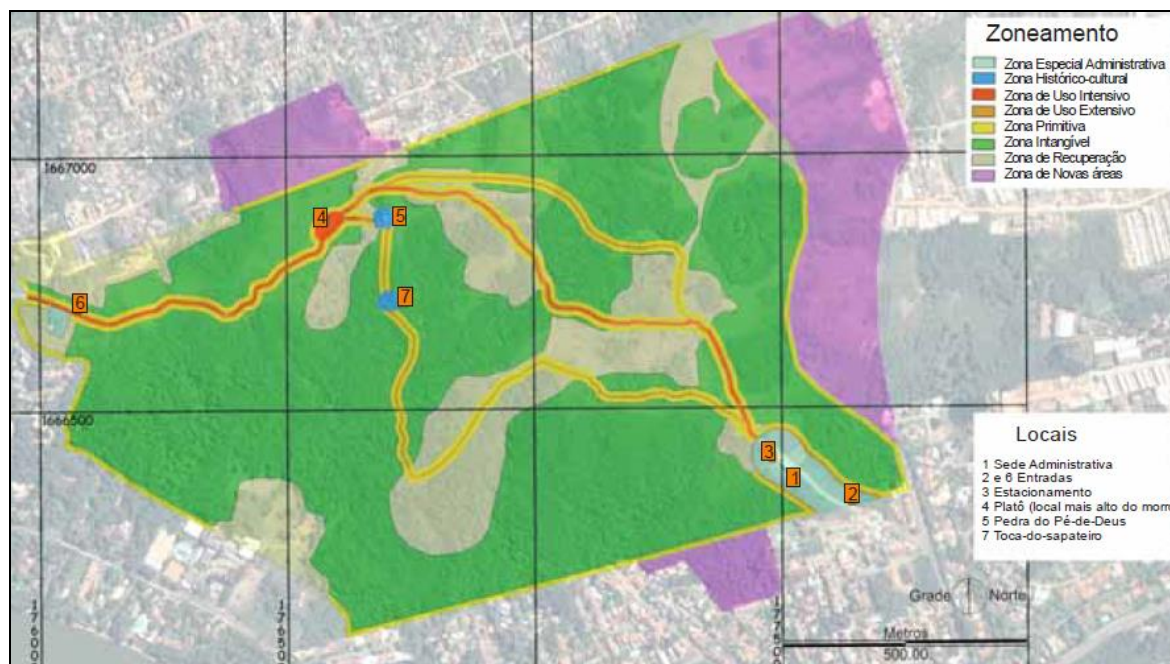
Zoneamento
Zona Especial Administrativa
Zona Histórico-cultural
Zona de Uso Intensivo
Zona de Uso Extensivo
Zona Primitiva
Zona Intangível
Zona de Recuperação
Zona de Novas áreas

1667000

4
5
6
7

1666500

3
1
2

Locais
1 Sede Administrativa
2 e 6 Entradas
3 Estacionamento
4 Platô (local mais alto do mor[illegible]
5 Pedra do Pé-de-Deus
7 Toca-do-sapateiro

Grade
Norte

1760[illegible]
1765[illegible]
1775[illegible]

Metros
500.00